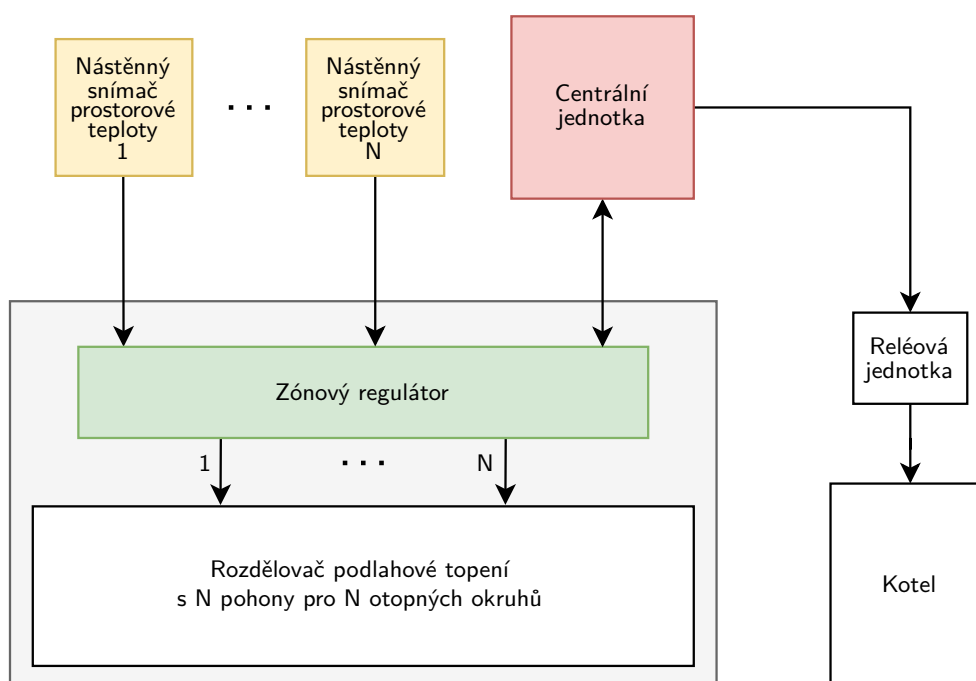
Nástěnný snímač prostorové teploty 1

. . .

Nástěnný snímač prostorové teploty N

Centrální jednotka

Zónový regulátor

1

. . .

N

Rozdělovač podlahové topení s N pohony pro N otopných okruhů

Reléová jednotka

Kotel